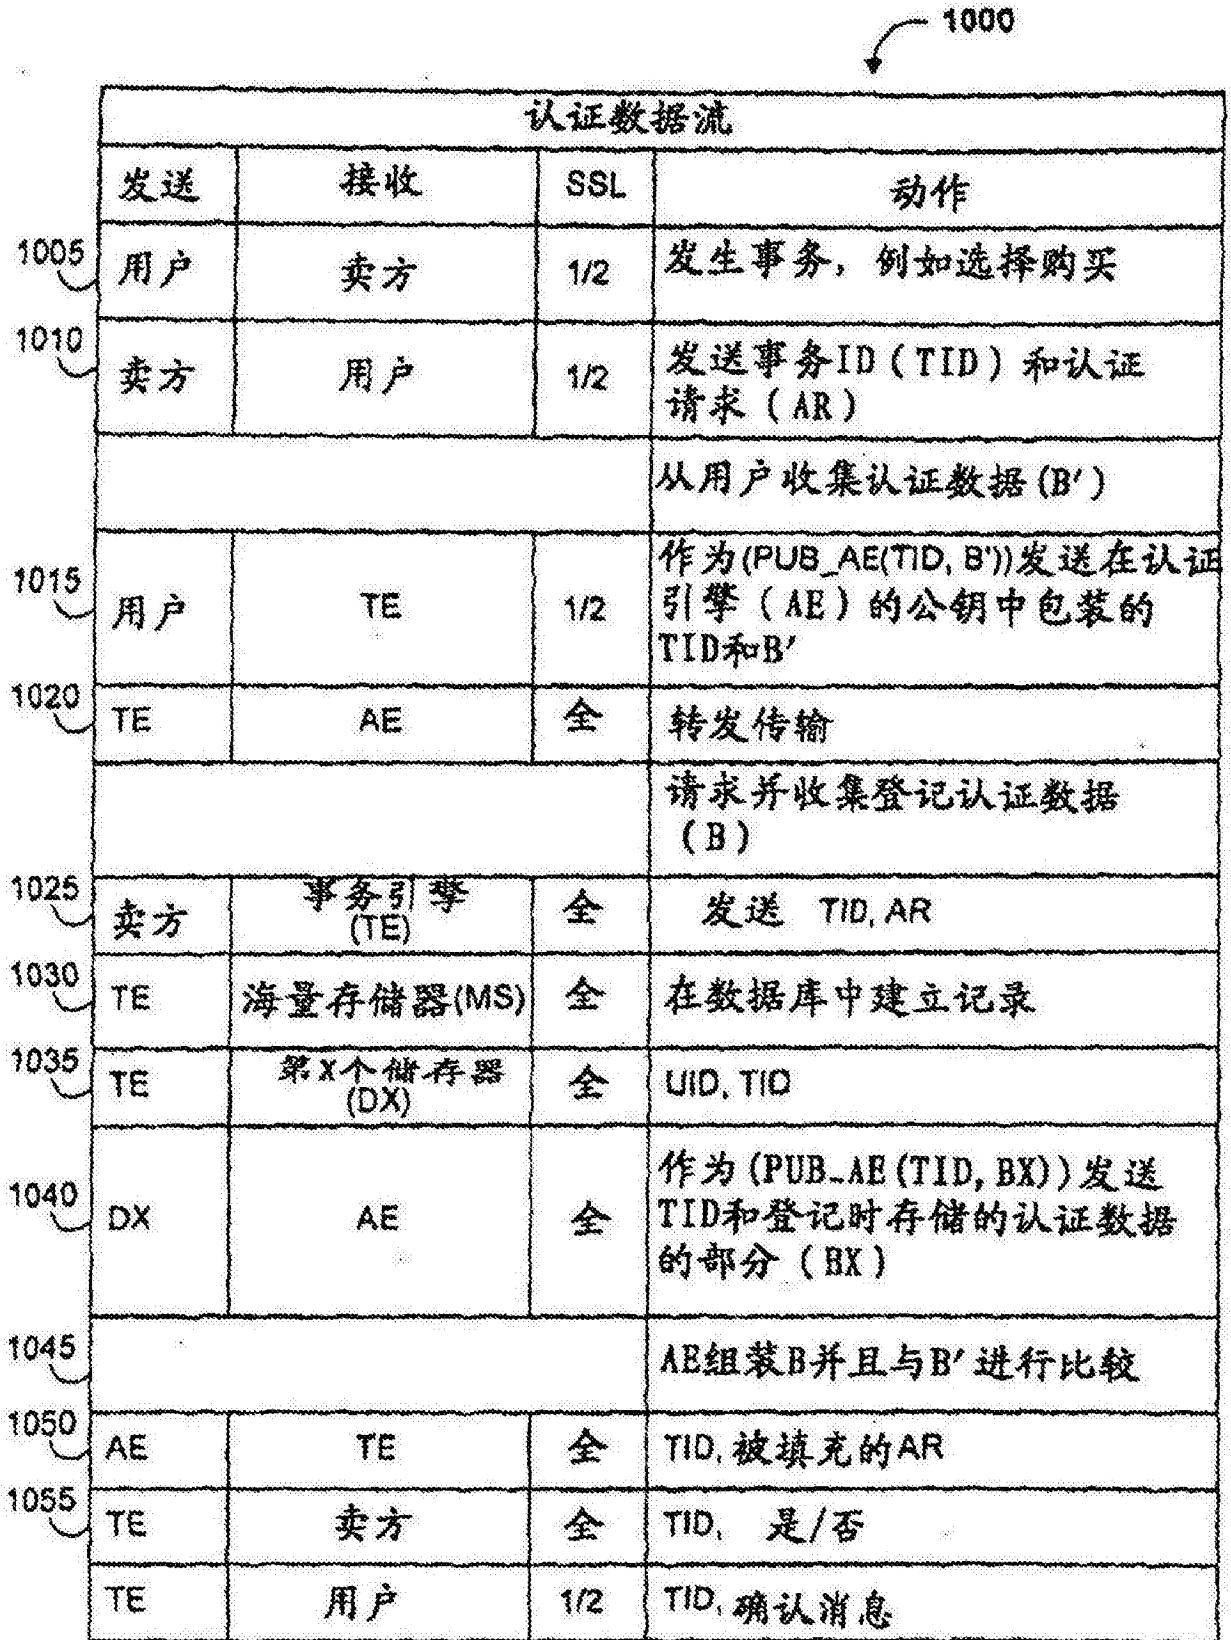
1000

认证数据流

| | 发送 | 接收 | SSL | 动作 |
|---|---|---|---|---|
| 1005 | 用户 | 卖方 | 1/2 | 发生事务，例如选择购买 |
| 1010 | 卖方 | 用户 | 1/2 | 发送事务ID（TID）和认证请求（AR） |
| | | | | 从用户收集认证数据(B′) |
| 1015 | 用户 | TE | 1/2 | 作为(PUB_AE(TID, B'))发送在认证引擎（AE）的公钥中包装的TID和B′ |
| 1020 | TE | AE | 全 | 转发传输 |
| | | | | 请求并收集登记认证数据（B） |
| 1025 | 卖方 | 事务引擎 (TE) | 全 | 发送 TID, AR |
| 1030 | TE | 海量存储器(MS) | 全 | 在数据库中建立记录 |
| 1035 | TE | 第X个储存器 (DX) | 全 | UID, TID |
| 1040 | DX | AE | 全 | 作为(PUB_AE(TID, BX))发送TID和登记时存储的认证数据的部分（BX） |
| 1045 | | | | AE组装B并且与B′进行比较 |
| 1050 | AE | TE | 全 | TID, 被填充的AR |
| 1055 | TE | 卖方 | 全 | TID, 是/否 |
| | TE | 用户 | 1/2 | TID, 确认消息 |